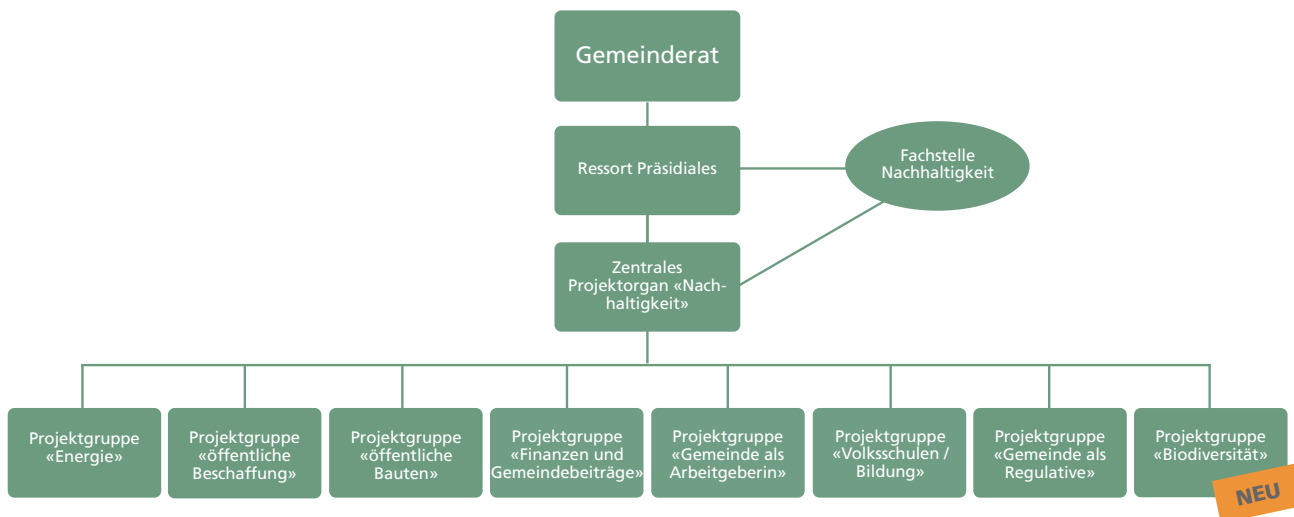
Gemeinderat

Ressort Präsidiales

Fachstelle Nachhaltigkeit

Zentrales Projektorgan «Nachhaltigkeit»

Projektgruppe «Energie»

Projektgruppe «öffentliche Beschaffung»

Projektgruppe «öffentliche Bauten»

Projektgruppe «Finanzen und Gemeindebeiträge»

Projektgruppe «Gemeinde als Arbeitgeberin»

Projektgruppe «Volksschulen / Bildung»

Projektgruppe «Gemeinde als Regulative»

Projektgruppe «Biodiversität»

NEU